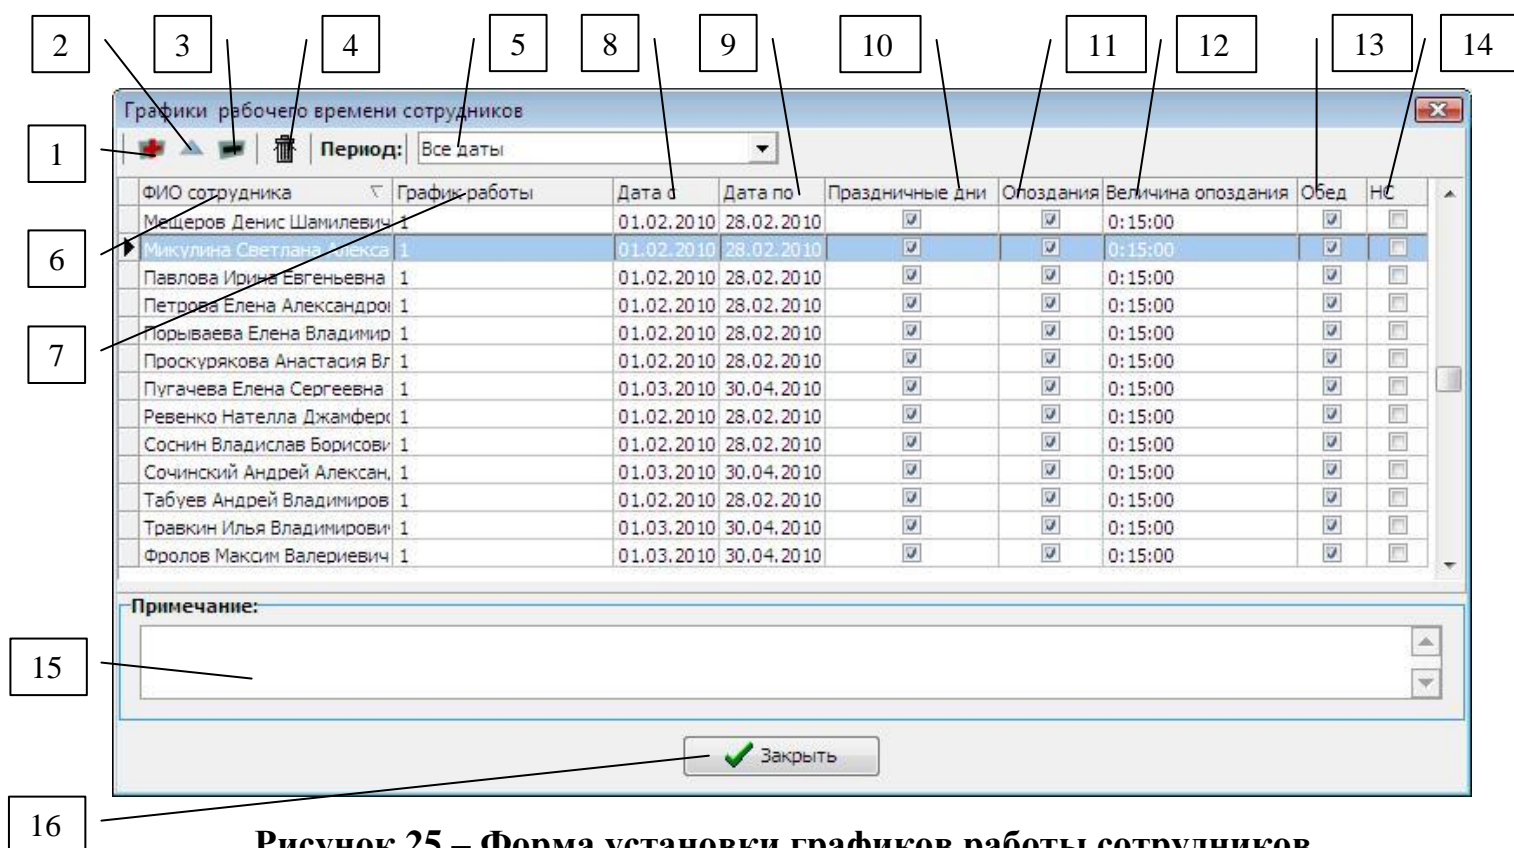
2 3 4 5 8 9 10 11 12 13 14

Графики рабочего времени сотрудников

1

Период: Все даты

| ФИО сотрудника | График работы | Дата с | Дата по | Праздничные дни | Опоздания | Величина опоздания | Обед | НС |
|---|---|---|---|---|---|---|---|---|
| Мещеров Денис Шамилевич | 1 | 01.02.2010 | 28.02.2010 | | | 0:15:00 | | |
| Микулина Светлана Алекса | 1 | 01.02.2010 | 28.02.2010 | | | 0:15:00 | | |
| Павлова Ирина Евгеньевна | 1 | 01.02.2010 | 28.02.2010 | | | 0:15:00 | | |
| Петрова Елена Александро | 1 | 01.02.2010 | 28.02.2010 | | | 0:15:00 | | |
| Порываева Елена Владимир | 1 | 01.02.2010 | 28.02.2010 | | | 0:15:00 | | |
| Проскурякова Анастасия Вл | 1 | 01.02.2010 | 28.02.2010 | | | 0:15:00 | | |
| Пугачева Елена Сергеевна | 1 | 01.03.2010 | 30.04.2010 | | | 0:15:00 | | |
| Ревенко Нателла Джамферо | 1 | 01.02.2010 | 28.02.2010 | | | 0:15:00 | | |
| Соснин Владислав Борисови | 1 | 01.02.2010 | 28.02.2010 | | | 0:15:00 | | |
| Сочинский Андрей Алексан, | 1 | 01.03.2010 | 30.04.2010 | | | 0:15:00 | | |
| Табуев Андрей Владимиров | 1 | 01.02.2010 | 28.02.2010 | | | 0:15:00 | | |
| Травкин Илья Владимирови | 1 | 01.03.2010 | 30.04.2010 | | | 0:15:00 | | |
| Фролов Максим Валериевич | 1 | 01.03.2010 | 30.04.2010 | | | 0:15:00 | | |

6

7

Примечание:

15

Закрыть

16

Рисунок 25 – Форма установки графиков работы сотрудников